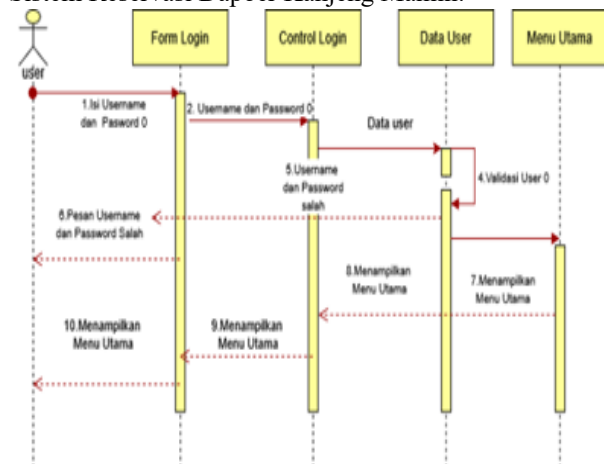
Sistem Reservasi Dapoer Hanjeng Manhi.

user

Form Login

Control Login

Data User

Menu Utama

1.Isi Username dan Pasword 0

2. Username dan Password 0

Data user

5.Username dan Password salah

4.Validasi User 0

6.Pesan Username dan Password Salah

8.Menampilkan Menu Utama

7.Menampilkan Menu Utama

10.Menampilkan Menu Utama

9.Menampilkan Menu Utama